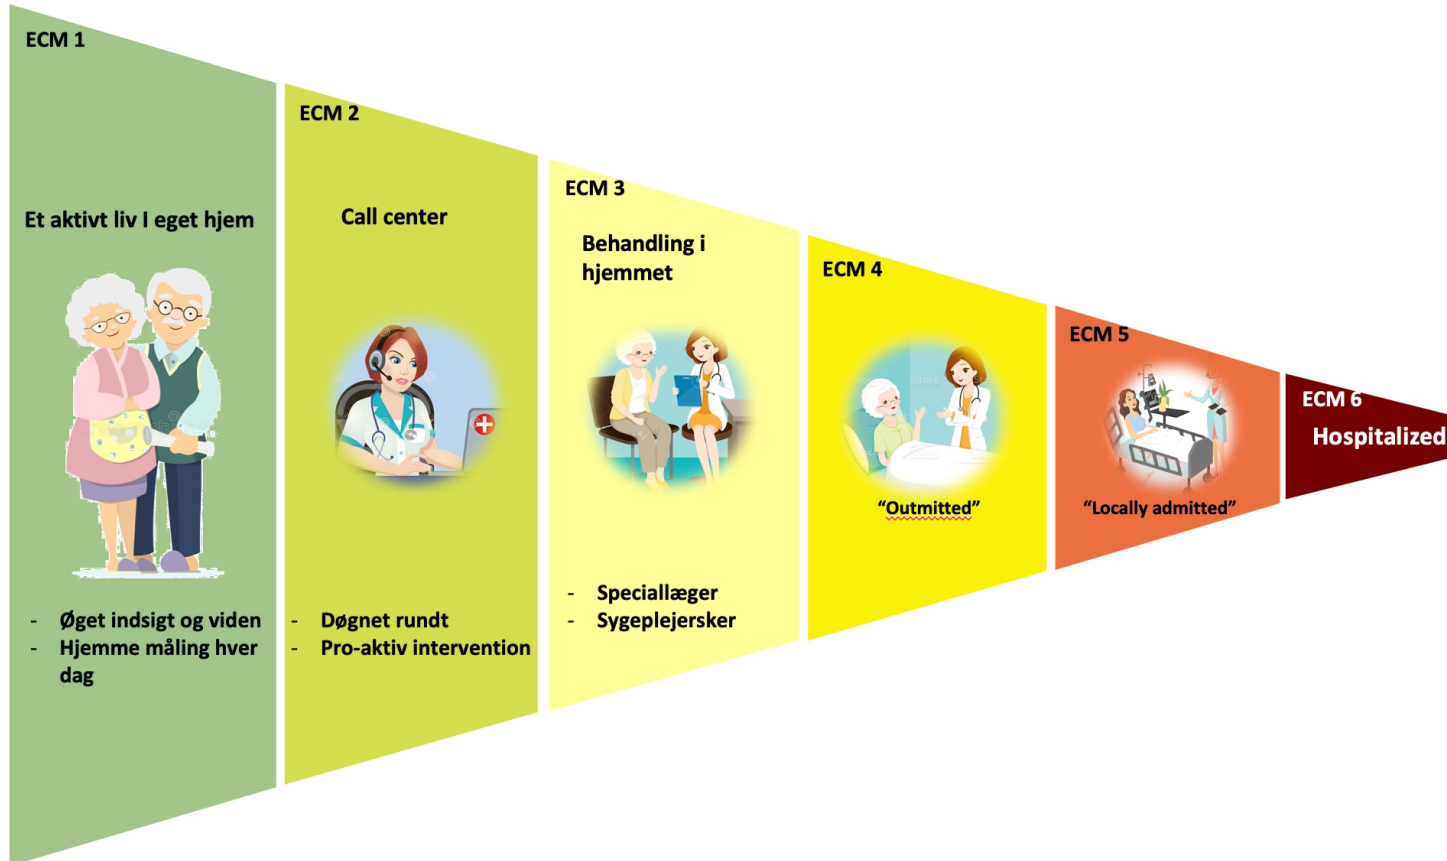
ECM 1

Et aktivt liv I eget hjem

- Øget indsigt og viden
- Hjemme måling hver dag

ECM 2

Call center

- Døgnet rundt
- Pro-aktiv intervention

ECM 3

Behandling i hjemmet

- Speciallæger
- Sygeplejersker

ECM 4

"Outmitted"

ECM 5

"Locally admitted"

ECM 6

Hospitalized